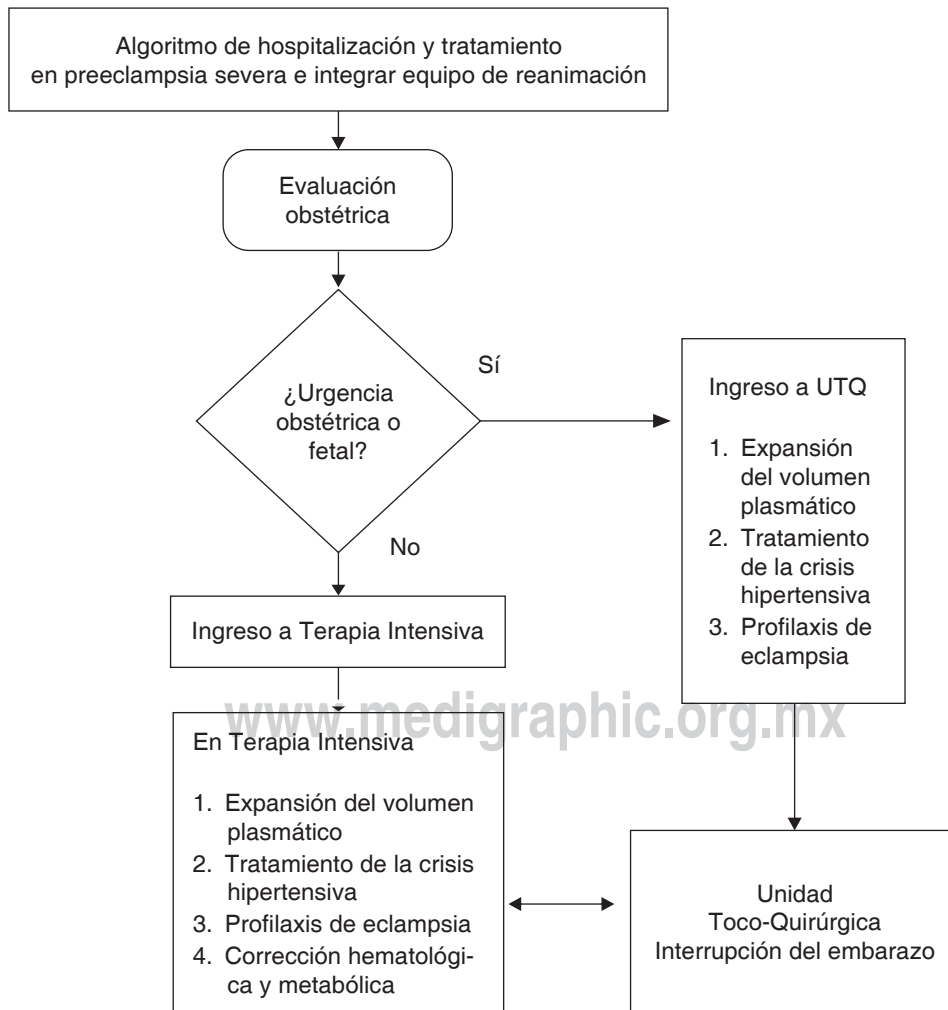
Algoritmo de hospitalización y tratamiento en preeclampsia severa e integrar equipo de reanimación

Evaluación obstétrica

¿Urgencia obstétrica o fetal?

Sí

No

Ingreso a UTQ

1. Expansión del volumen plasmático
2. Tratamiento de la crisis hipertensiva
3. Profilaxis de eclampsia

Ingreso a Terapia Intensiva

www.medigraphic.org.mx

En Terapia Intensiva

1. Expansión del volumen plasmático
2. Tratamiento de la crisis hipertensiva
3. Profilaxis de eclampsia
4. Corrección hematológica y metabólica

Unidad Toco-Quirúrgica Interrupción del embarazo